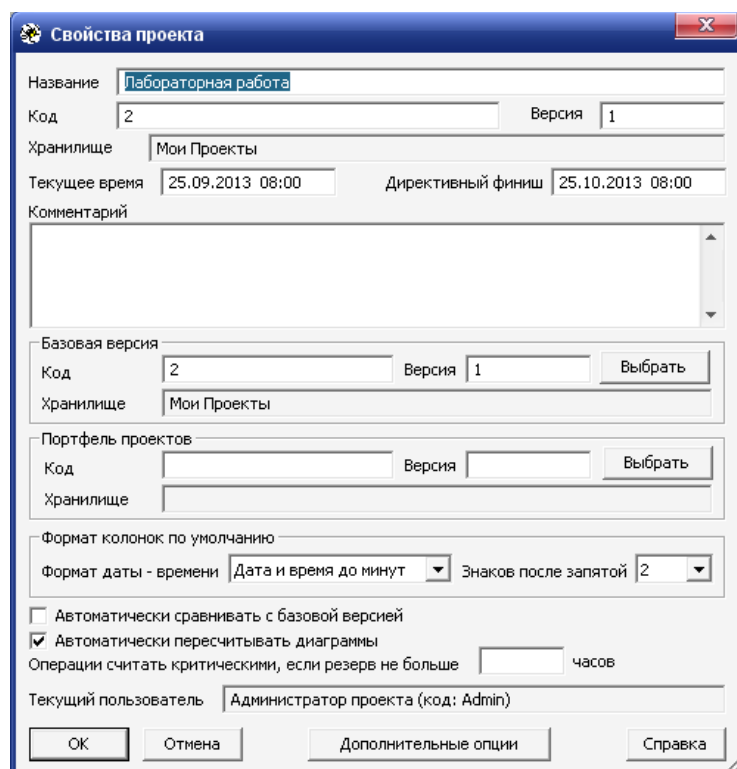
Свойства проекта

Название Лабораторная работа
Код 2
Версия 1
Хранилище Мои Проекты
Текущее время 25.09.2013 08:00
Директивный финиш 25.10.2013 08:00
Комментарий

Базовая версия
Код 2
Версия 1
Выбрать
Хранилище Мои Проекты

Портфель проектов
Код
Версия
Выбрать
Хранилище

Формат колонок по умолчанию
Формат даты - времени Дата и время до минут
Знаков после запятой 2

Автоматически сравнивать с базовой версией
Автоматически пересчитывать диаграммы
Операции считать критическими, если резерв не больше часов

Текущий пользователь Администратор проекта (код: Admin)

OK
Отмена
Дополнительные опции
Справка